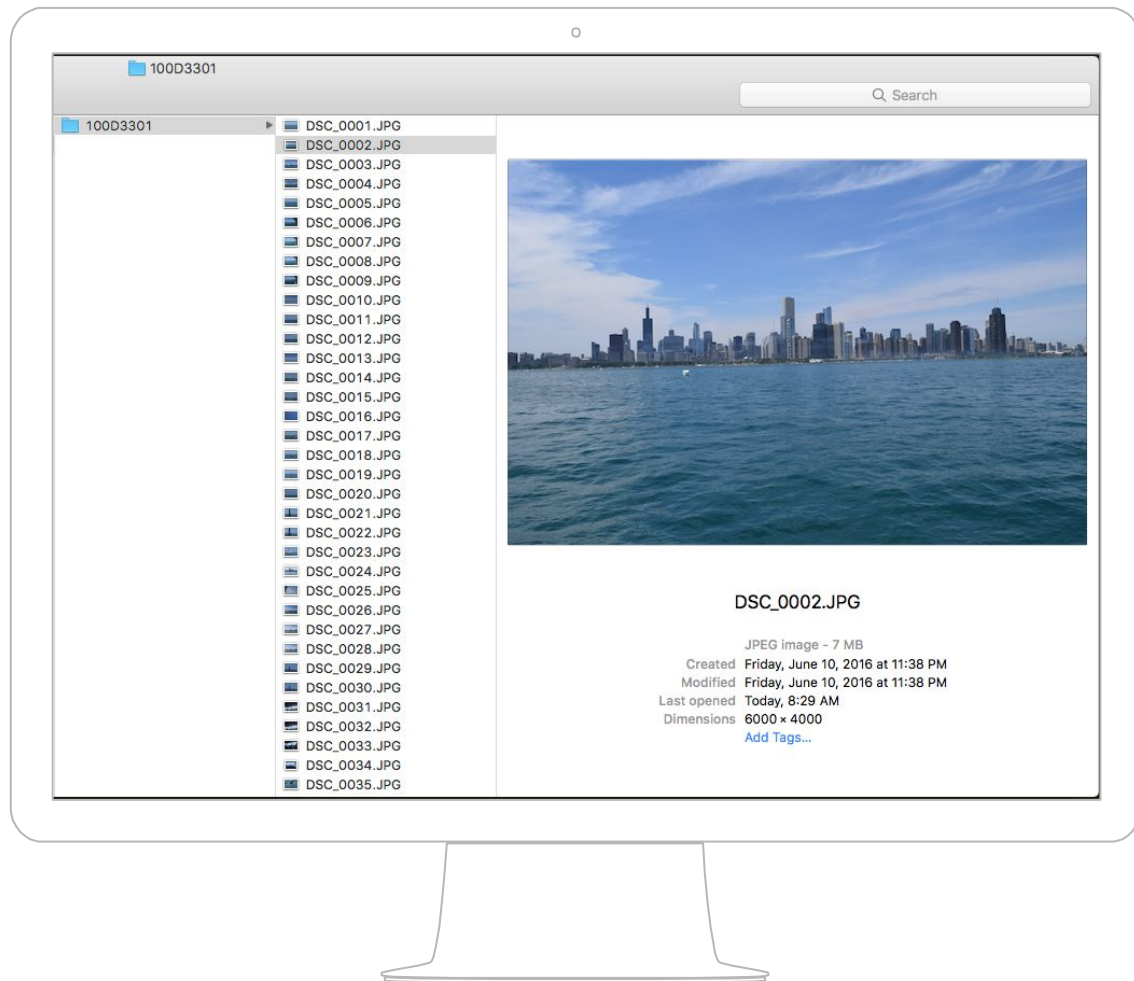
100D3301

Search

100D3301

DSC_0001.JPG
DSC_0002.JPG
DSC_0003.JPG
DSC_0004.JPG
DSC_0005.JPG
DSC_0006.JPG
DSC_0007.JPG
DSC_0008.JPG
DSC_0009.JPG
DSC_0010.JPG
DSC_0011.JPG
DSC_0012.JPG
DSC_0013.JPG
DSC_0014.JPG
DSC_0015.JPG
DSC_0016.JPG
DSC_0017.JPG
DSC_0018.JPG
DSC_0019.JPG
DSC_0020.JPG
DSC_0021.JPG
DSC_0022.JPG
DSC_0023.JPG
DSC_0024.JPG
DSC_0025.JPG
DSC_0026.JPG
DSC_0027.JPG
DSC_0028.JPG
DSC_0029.JPG
DSC_0030.JPG
DSC_0031.JPG
DSC_0032.JPG
DSC_0033.JPG
DSC_0034.JPG
DSC_0035.JPG

DSC_0002.JPG

JPEG image - 7 MB
Created Friday, June 10, 2016 at 11:38 PM
Modified Friday, June 10, 2016 at 11:38 PM
Last opened Today, 8:29 AM
Dimensions 6000 × 4000
Add Tags...